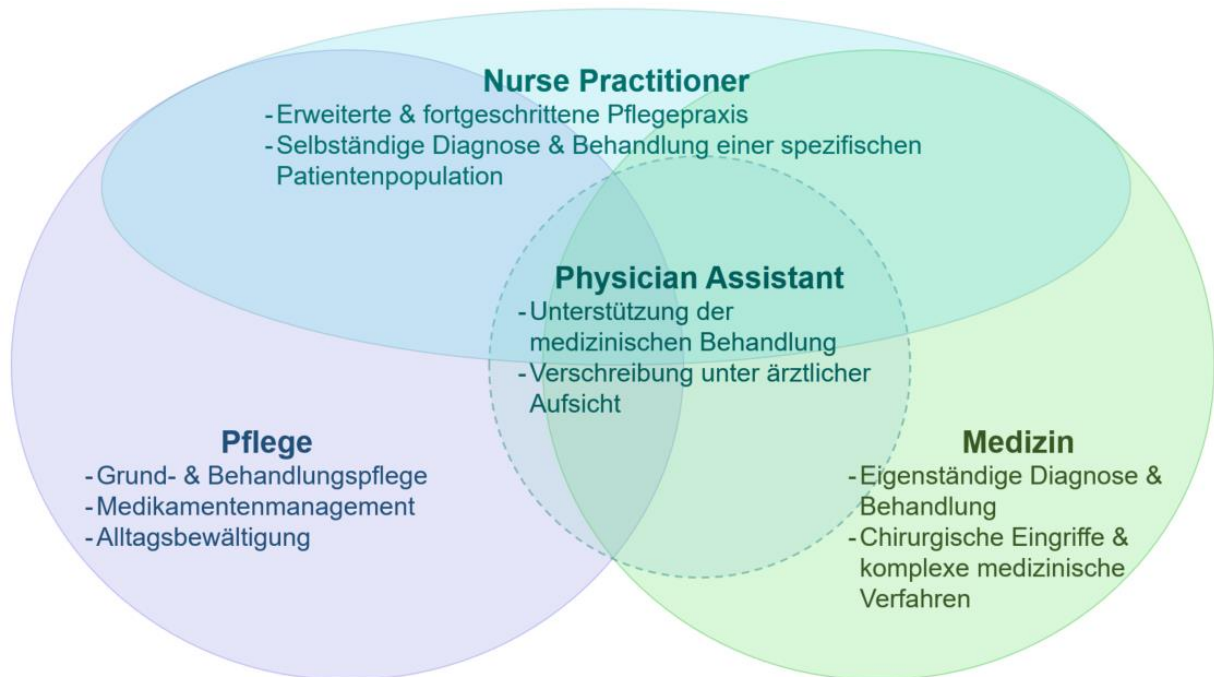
Nurse Practitioner
- Erweiterte & fortgeschrittene Pflegepraxis
- Selbständige Diagnose & Behandlung einer spezifischen Patientenpopulation

Physician Assistant
- Unterstützung der medizinischen Behandlung
- Verschreibung unter ärztlicher Aufsicht

Pflege
- Grund- & Behandlungspflege
- Medikamentenmanagement
- Alltagsbewältigung

Medizin
- Eigenständige Diagnose & Behandlung
- Chirurgische Eingriffe & komplexe medizinische Verfahren